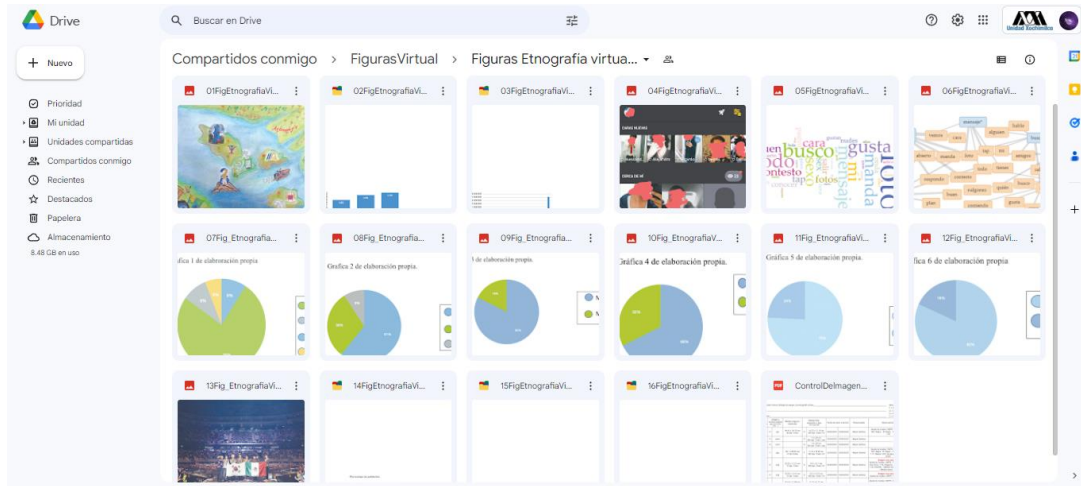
Drive

Buscar en Drive

Nuevo

Prioridad
Mi unidad
Unidades compartidas
Compartidos conmigo
Recientes
Destacados
Papelera
Almacenamiento
8.48 GB en uso

Compartidos conmigo > FigurasVirtual > Figuras Etnografía virtua...

01FigEtnografiaVi...
02FigEtnografiaVi...
03FigEtnografiaVi...
04FigEtnografiaVi...
05FigEtnografiaVi...
06FigEtnografiaVi...

busco gusta cara mensaje manda contesto fotos

07Fig_Etnografia...
08Fig_Etnografia...
09Fig_Etnografia...
10Fig_EtnografiaV...
11Fig_EtnografiaV...
12Fig_EtnografiaVi...

áfica 1 de elaboración propia
Gráfica 2 de elaboración propia.
3 de elaboración propia.
Gráfica 4 de elaboración propia.
Gráfica 5 de elaboración propia.
fica 6 de elaboración propia

13Fig_EtnografiaVi...
14FigEtnografiaVi...
15FigEtnografiaVi...
16FigEtnografiaVi...
ControlDeImagen...